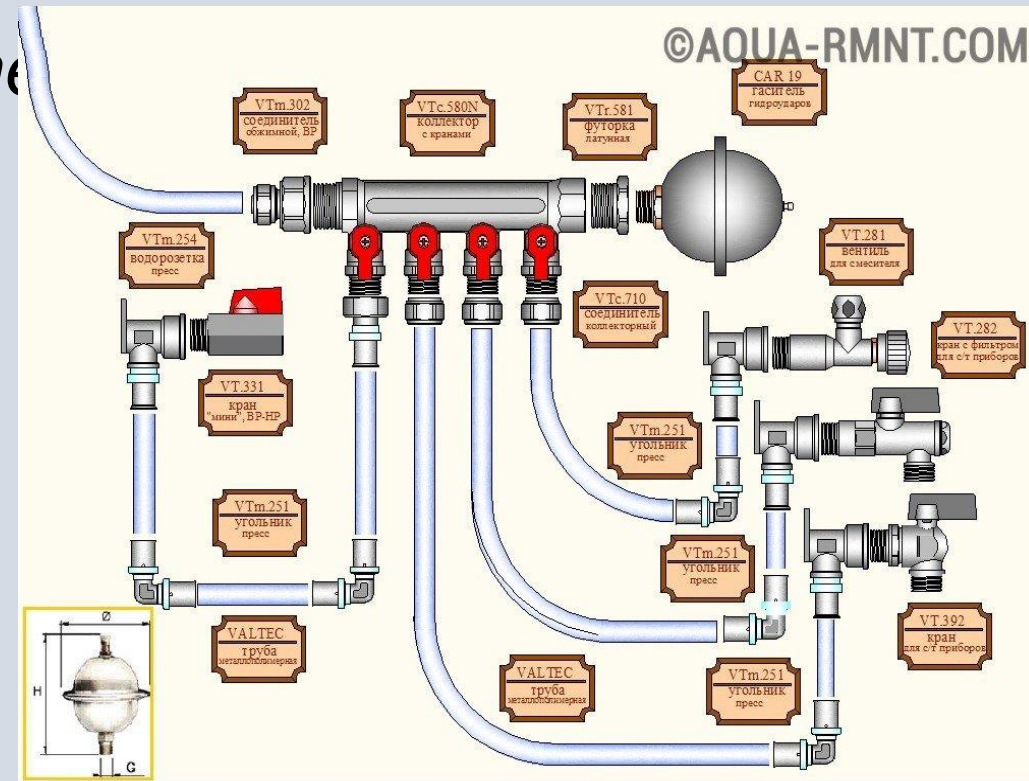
©AQUA-RMNT.COM

VTm.302
соединитель
обжимной, ВР

VTc.580N
коллектор
с кранами

VTr.581
футорка
латунная

CAR 19
гаситель
гидроударов

VTm.254
водорозетка
пресс

VT.281
вентиль
для смесителя

VTc.710
соединитель
коллекторный

VT.282
кран с фильтром
для с/т приборов

VT.331
кран
"мини", ВР-НР

VTm.251
угольник
пресс

VTm.251
угольник
пресс

VTm.251
угольник
пресс

VALTEC
труба
металлополимерная

VALTEC
труба
металлополимерная

VTm.251
угольник
пресс

VT.392
кран
для с/т приборов

Ø
H
G